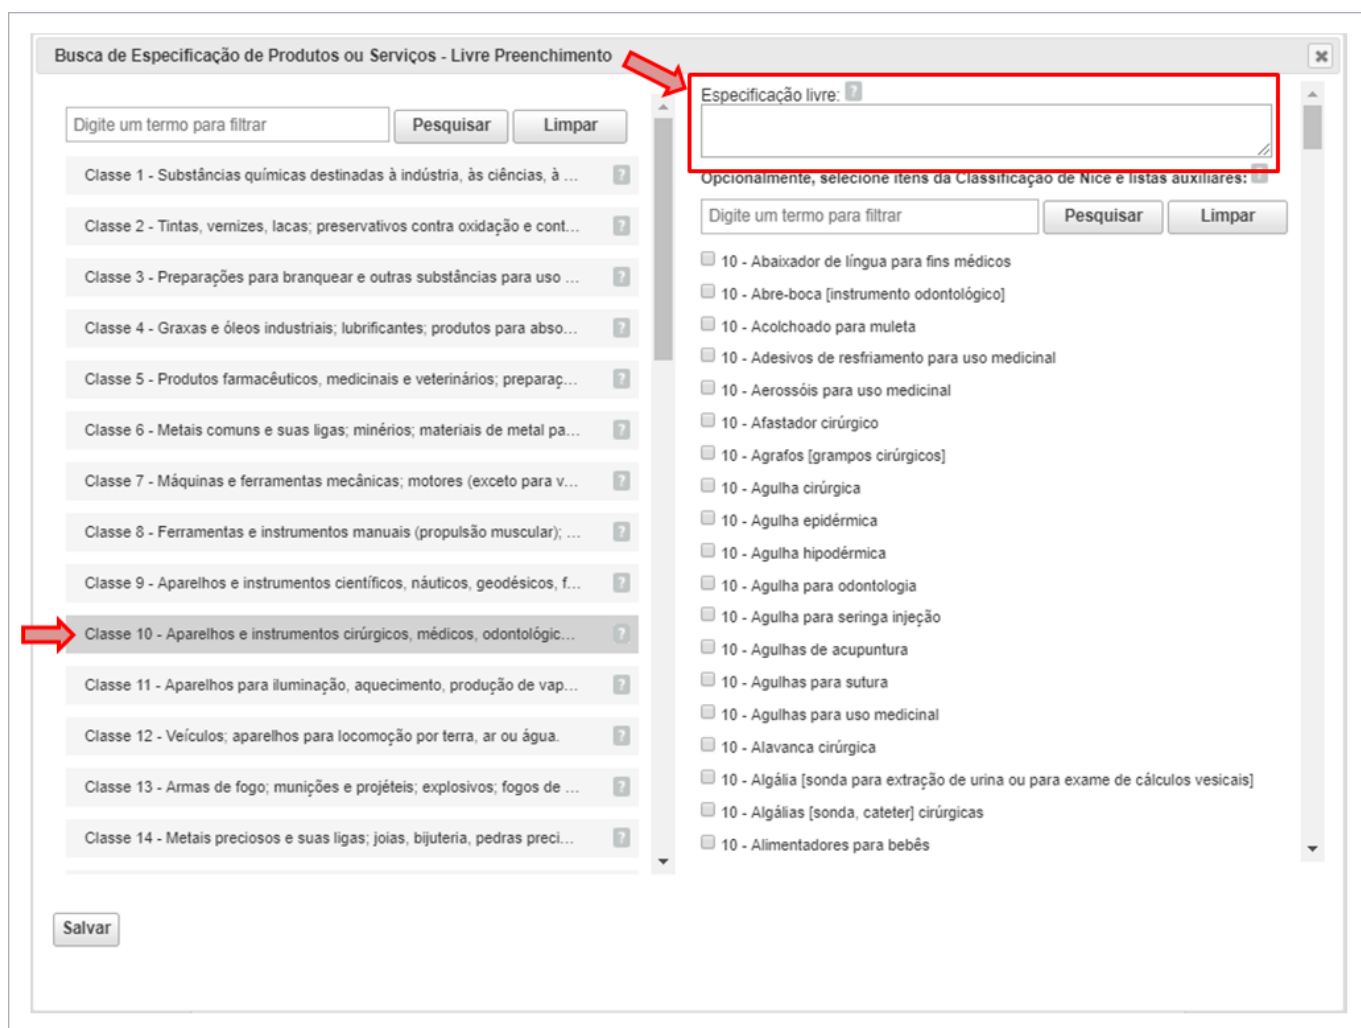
Busca de Especificação de Produtos ou Serviços - Livre Preenchimento

Digite um termo para filtrar
Pesquisar
Limpar

Classe 1 - Substâncias químicas destinadas à indústria, às ciências, à ...
Classe 2 - Tintas, vernizes, lacas; preservativos contra oxidação e cont...
Classe 3 - Preparações para branquear e outras substâncias para uso ...
Classe 4 - Graxas e óleos industriais; lubrificantes; produtos para abso...
Classe 5 - Produtos farmacêuticos, medicinais e veterinários; preparaç...
Classe 6 - Metais comuns e suas ligas; minérios; materiais de metal pa...
Classe 7 - Máquinas e ferramentas mecânicas; motores (exceto para v...
Classe 8 - Ferramentas e instrumentos manuais (propulsão muscular); ...
Classe 9 - Aparelhos e instrumentos científicos, náuticos, geodésicos, f...
Classe 10 - Aparelhos e instrumentos cirúrgicos, médicos, odontológic...
Classe 11 - Aparelhos para iluminação, aquecimento, produção de vap...
Classe 12 - Veículos; aparelhos para locomoção por terra, ar ou água.
Classe 13 - Armas de fogo; munições e projéteis; explosivos; fogos de ...
Classe 14 - Metais preciosos e suas ligas; joias, bijuteria, pedras preci...

Salvar

Especificação livre:

Opcionalmente, selecione itens da Classificação de Nice e listas auxiliares:

Digite um termo para filtrar
Pesquisar
Limpar

10 - Abaixador de língua para fins médicos
10 - Abre-boca [instrumento odontológico]
10 - Acolchoado para muleta
10 - Adesivos de resfriamento para uso medicinal
10 - Aerossóis para uso medicinal
10 - Afastador cirúrgico
10 - Agrafos [grampos cirúrgicos]
10 - Agulha cirúrgica
10 - Agulha epidérmica
10 - Agulha hipodérmica
10 - Agulha para odontologia
10 - Agulha para seringa injeção
10 - Agulhas de acupuntura
10 - Agulhas para sutura
10 - Agulhas para uso medicinal
10 - Alavanca cirúrgica
10 - Algália [sonda para extração de urina ou para exame de cálculos vesicais]
10 - Algálias [sonda, cateter] cirúrgicas
10 - Alimentadores para bebês